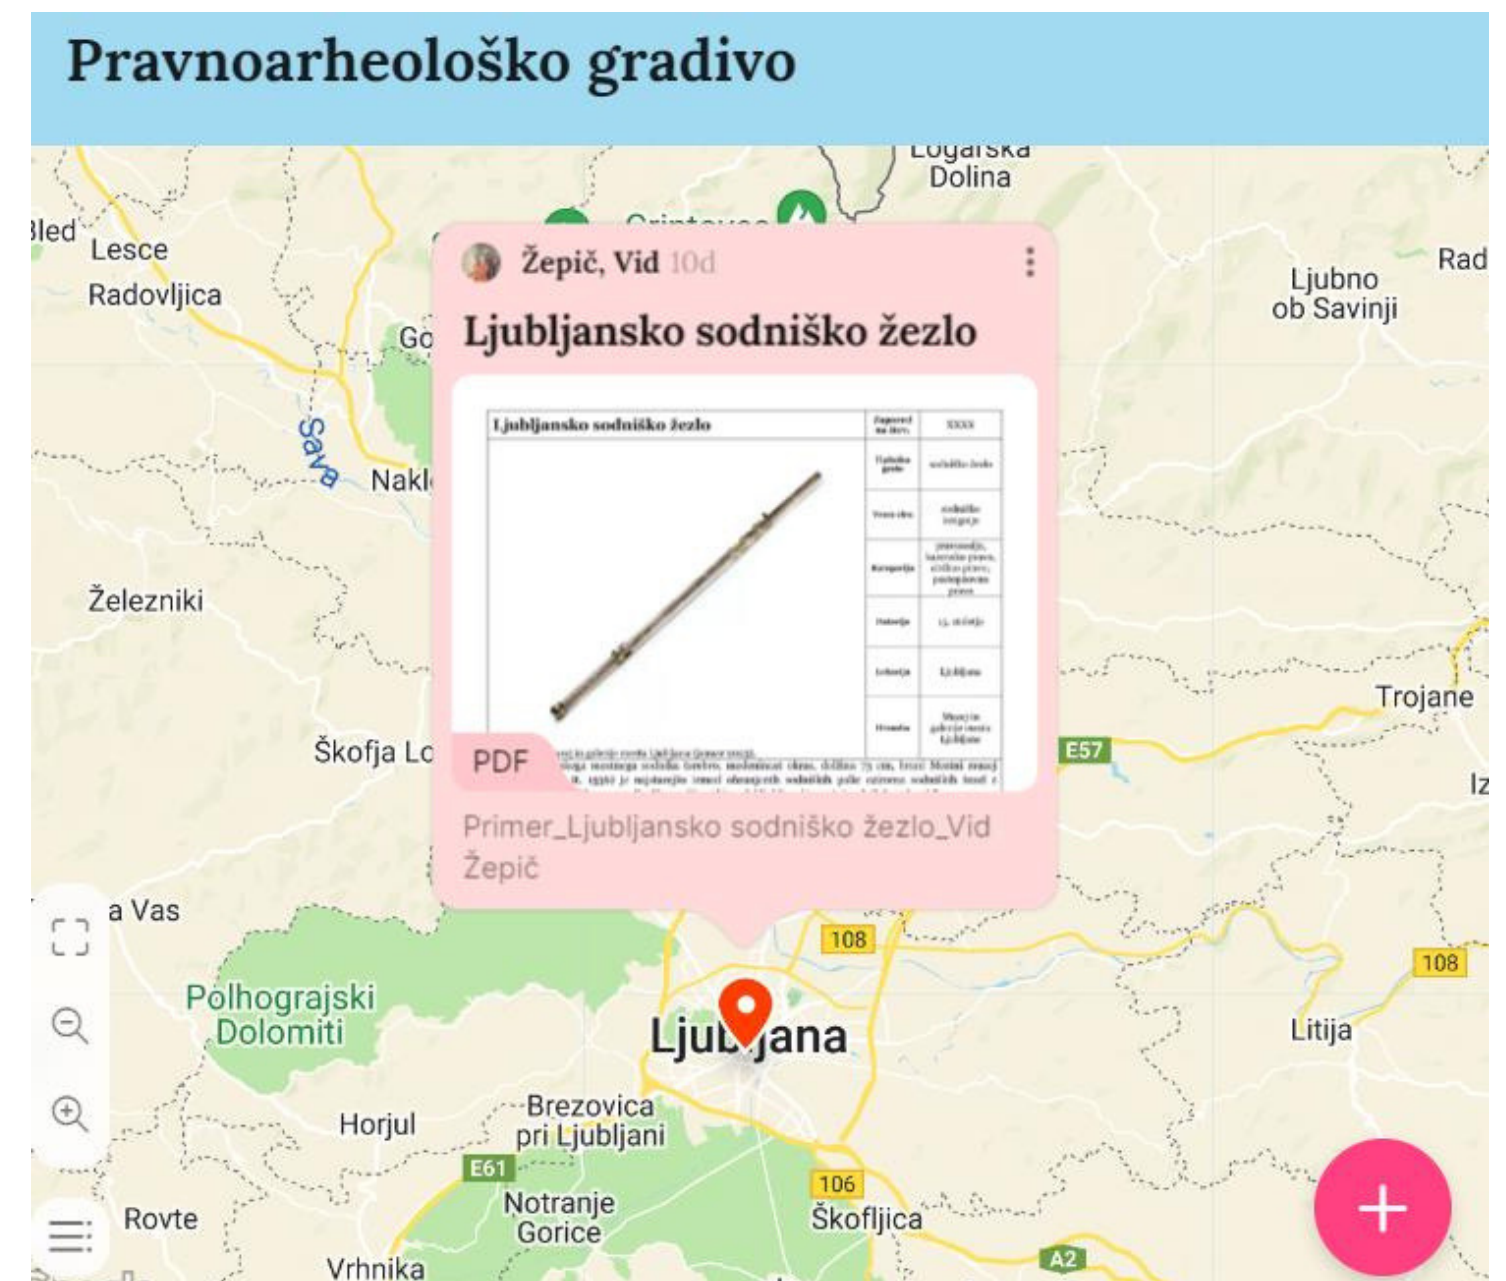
Pravnoarheološko gradivo

Logarska Dolina

Bled

Lesce

Radovljica

Go

Sava

Nakl

Železniki

Škofja Lo

a Vas

Polhograjski Dolomiti

Horjul

Rovte

Vrhnika

Rad

Ljubno ob Savinji

Trojane

E57

Iz

108

108

Litija

Ljubljana

Brezovica pri Ljubljani

E61

Notranje Gorice

106

Škofljica

A2

Žepič, Vid 10d

Ljubljansko sodniško žezlo

Ljubljansko sodniško žezlo

PDF

Primer_Ljubljansko sodniško žezlo_Vid Žepič